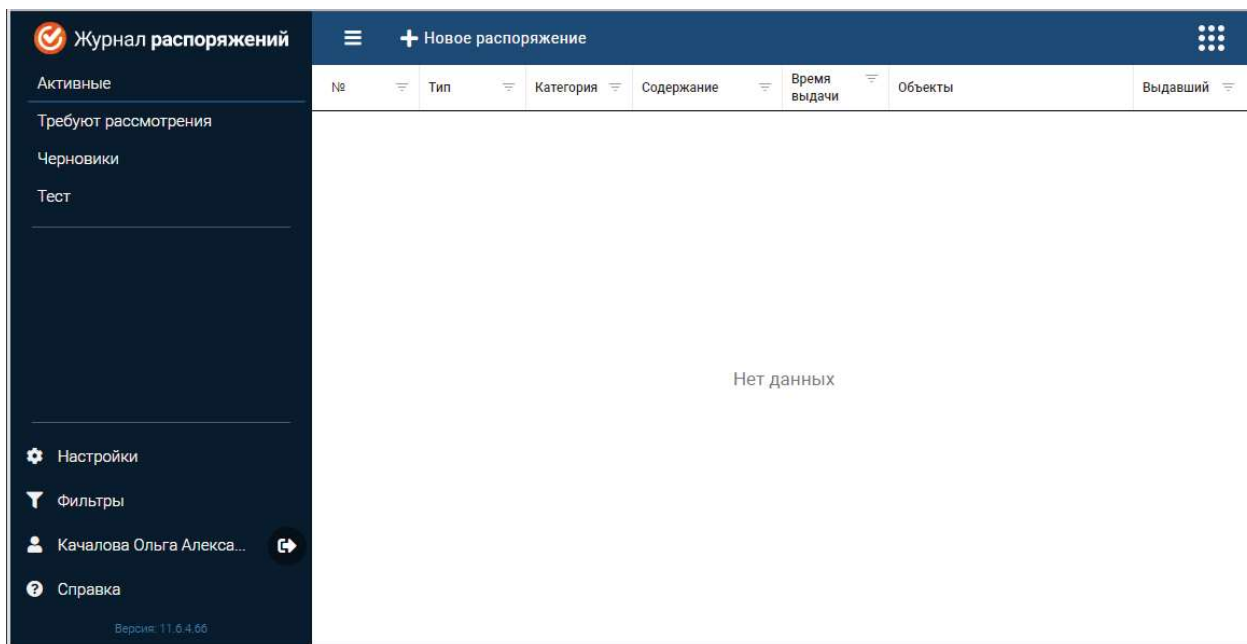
Журнал распоряжений

Новое распоряжение

Активные
Требуют рассмотрения
Черновики
Тест

| № | Тип | Категория | Содержание | Время выдачи | Объекты | Выдавший |
|---|---|---|---|---|---|---|

Нет данных

Настройки
Фильтры
Качалова Ольга Алекса...
Справка
Версия: 11.6.4.66